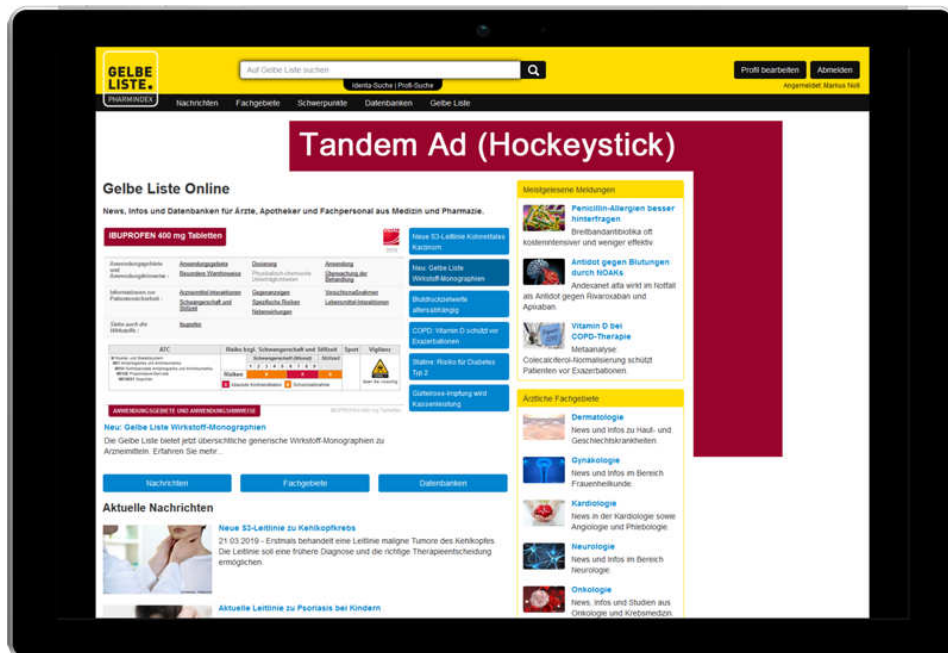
GELBE LISTE.
PHARMINDEX

Auf Gelbe Liste suchen

Identa-Suche | Profi-Suche

Profil bearbeiten

Abmelden

Angemeldet: Marius Noll

Nachrichten Fachgebiete Schwerpunkte Datenbanken Gelbe Liste

Tandem Ad (Hockeystick)

Gelbe Liste Online

News, Infos und Datenbanken für Ärzte, Apotheker und Fachpersonal aus Medizin und Pharmazie.

IBUPROFEN 400 mg Tabletten

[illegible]

ANWENDUNGSGEBIETE UND ANWENDUNGSHINWEISE

Neue S3-Leitlinie Kolorektales Karzinom

Neu: Gelbe Liste Wirkstoff-Monographien

Blutdruckzielwerte altersabhängig

COPD: Vitamin D schützt vor Exazerbationen

Statine: Risiko für Diabetes Typ 2

Gürtelrose-Impfung wird Kassenleistung

Neu: Gelbe Liste Wirkstoff-Monographien

Die Gelbe Liste bietet jetzt übersichtliche generische Wirkstoff-Monographien zu Arzneimitteln. Erfahren Sie mehr...

Nachrichten Fachgebiete Datenbanken

Aktuelle Nachrichten

Neue S3-Leitlinie zu Kehlkopfkrebs

21.03.2019 - Erstmals behandelt eine Leitlinie maligne Tumore des Kehlkopfes. Die Leitlinie soll eine frühere Diagnose und die richtige Therapieentscheidung ermöglichen.

Aktuelle Leitlinie zu Psoriasis bei Kindern

Meistgelesene Meldungen

Penicillin-Allergien besser hinterfragen
Breitbandantibiotika oft kostenintensiver und weniger effektiv

Antidot gegen Blutungen durch NOAKs
Andexanet alfa wirkt im Notfall als Antidot gegen Rivaroxaban und Apixaban.

Vitamin D bei COPD-Therapie
Metaanalyse: Colecalciferol-Normalisierung schützt Patienten vor Exazerbationen

Ärztliche Fachgebiete

Dermatologie
News und Infos zu Haut- und Geschlechtskrankheiten.

Gynäkologie
News und Infos im Bereich Frauenheilkunde.

Kardiologie
News in der Kardiologie sowie Angiologie und Phlebologie.

Neurologie
News und Infos im Bereich Neurologie.

Onkologie
News, Infos und Studien aus Onkologie und Krebsmedizin.